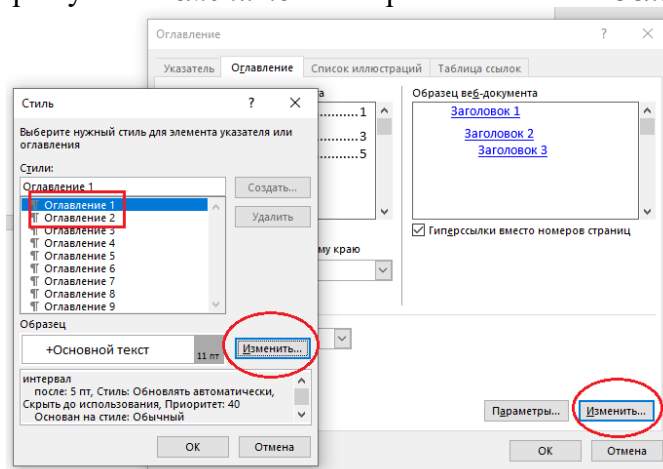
Оглавление ? ×

Указатель Оглавление Список иллюстраций Таблица ссылок

а
.........1
.........3
.........5

Образец веб-документа
Заголовок 1
Заголовок 2
Заголовок 3

Гиперссылки вместо номеров страниц

му краю

Стиль ? ×

Выберите нужный стиль для элемента указателя или оглавления

Стили:
Оглавление 1
¶ Оглавление 1
¶ Оглавление 2
¶ Оглавление 3
¶ Оглавление 4
¶ Оглавление 5
¶ Оглавление 6
¶ Оглавление 7
¶ Оглавление 8
¶ Оглавление 9

Создать...
Удалить

Образец
+Основной текст 11 пт
Изменить...

интервал
после: 5 пт, Стиль: Обновлять автоматически, Скрыть до использования, Приоритет: 40
Основан на стиле: Обычный

ОК Отмена

Параметры... Изменить...

ОК Отмена